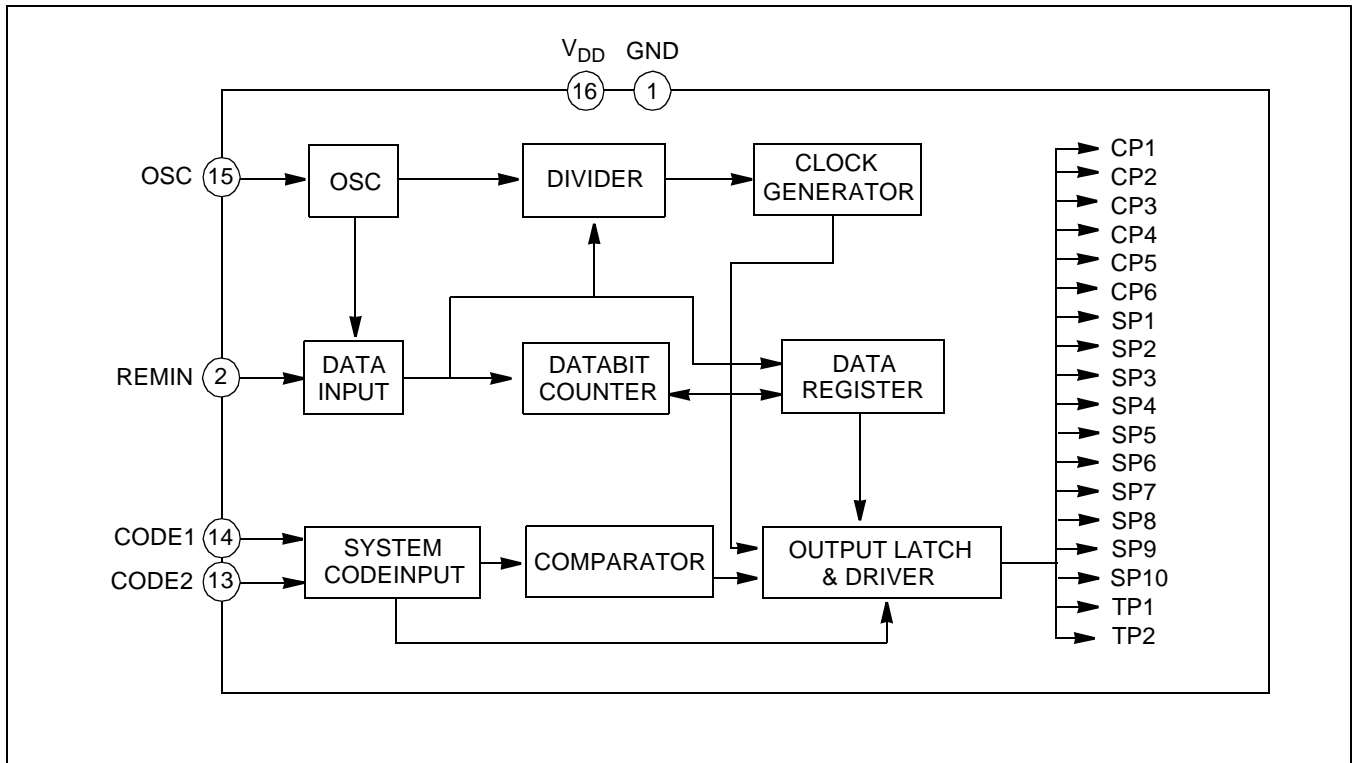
$V_{DD}$ GND

16 1

OSC 15

OSC

DIVIDER

CLOCK GENERATOR

REMIN 2

DATA INPUT

DATABIT COUNTER

DATA REGISTER

CODE1 14

CODE2 13

SYSTEM CODEINPUT

COMPARATOR

OUTPUT LATCH & DRIVER

CP1
CP2
CP3
CP4
CP5
CP6
SP1
SP2
SP3
SP4
SP5
SP6
SP7
SP8
SP9
SP10
TP1
TP2